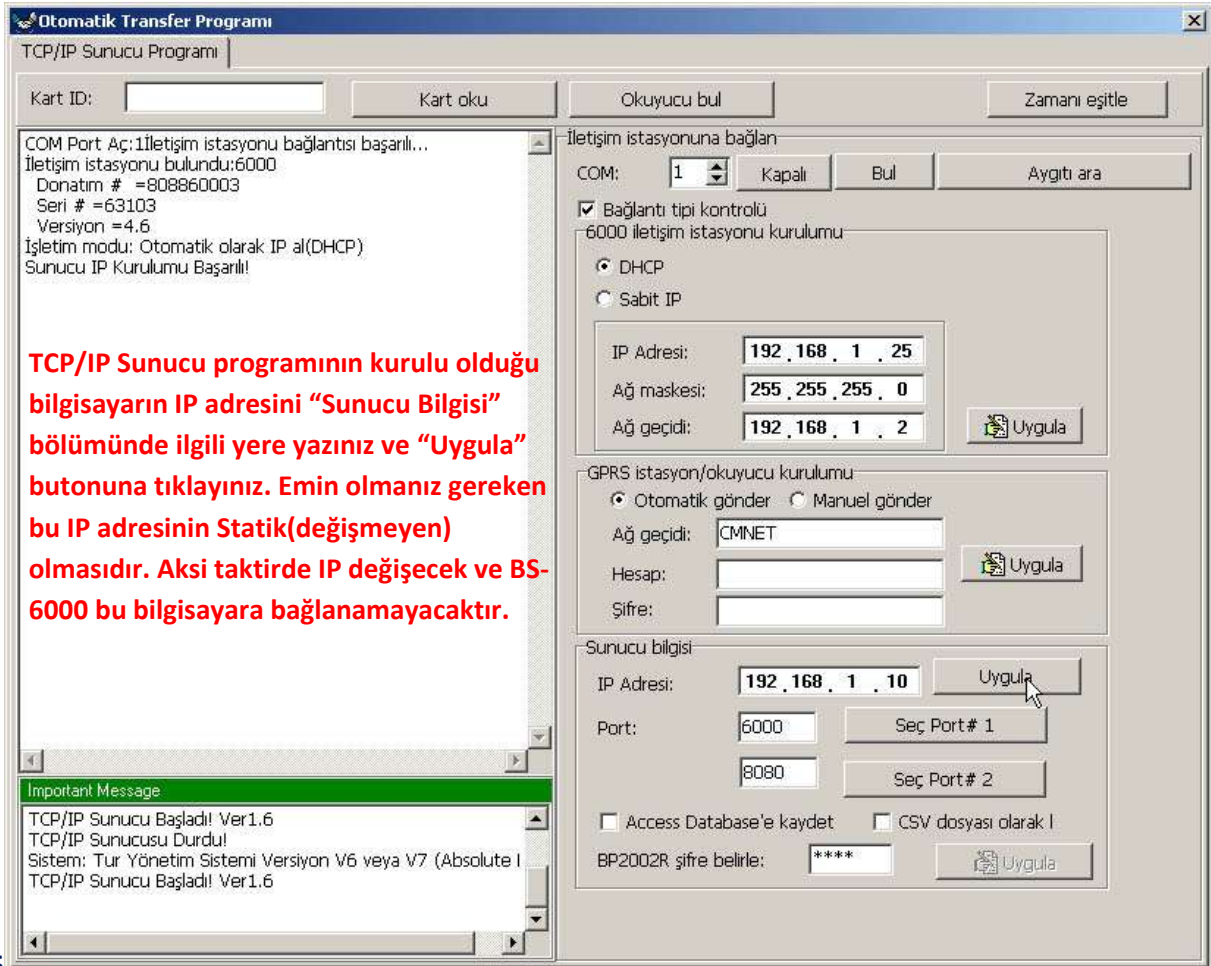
Otomatik Transfer Programı

TCP/IP Sunucu Programı

Kart ID:

Kart oku

Okuyucu bul

Zamanı eşitle

COM Port Aç:1İletişim istasyonu bağlantısı başarılı...
İletişim istasyonu bulundu:6000
Donatım # =808860003
Seri # =63103
Versiyon =4.6
İşletim modu: Otomatik olarak IP al(DHCP)
Sunucu IP Kurulumu Başarılı!

TCP/IP Sunucu programının kurulu olduğu bilgisayarın IP adresini "Sunucu Bilgisi" bölümünde ilgili yere yazınız ve "Uygula" butonuna tıklayınız. Emin olmanız gereken bu IP adresinin Statik(değişmeyen) olmasıdır. Aksi taktirde IP değişecek ve BS-6000 bu bilgisayara bağlanamayacaktır.

Important Message

TCP/IP Sunucu Başladı! Ver1.6
TCP/IP Sunucusu Durdu!
Sistem: Tur Yönetim Sistemi Versiyon V6 veya V7 (Absolute I
TCP/IP Sunucu Başladı! Ver1.6

İletişim istasyonuna bağlan

COM: 1

Kapalı

Bul

Aygıtı ara

Bağlantı tipi kontrolü

6000 iletişim istasyonu kurulumu

DHCP

Sabit IP

IP Adresi: 192 . 168 . 1 . 25

Ağ maskesi: 255 . 255 . 255 . 0

Ağ geçidi: 192 . 168 . 1 . 2

Uygula

GPRS istasyon/okuyucu kurulumu

Otomatik gönder

Manuel gönder

Ağ geçidi: CMNET

Hesap:

Şifre:

Uygula

Sunucu bilgisi

IP Adresi: 192 . 168 . 1 . 10

Uygula

Port: 6000

Seç Port# 1

8080

Seç Port# 2

Access Database'e kaydet

CSV dosyası olarak l

BP2002R şifre belirle: ****

Uygula